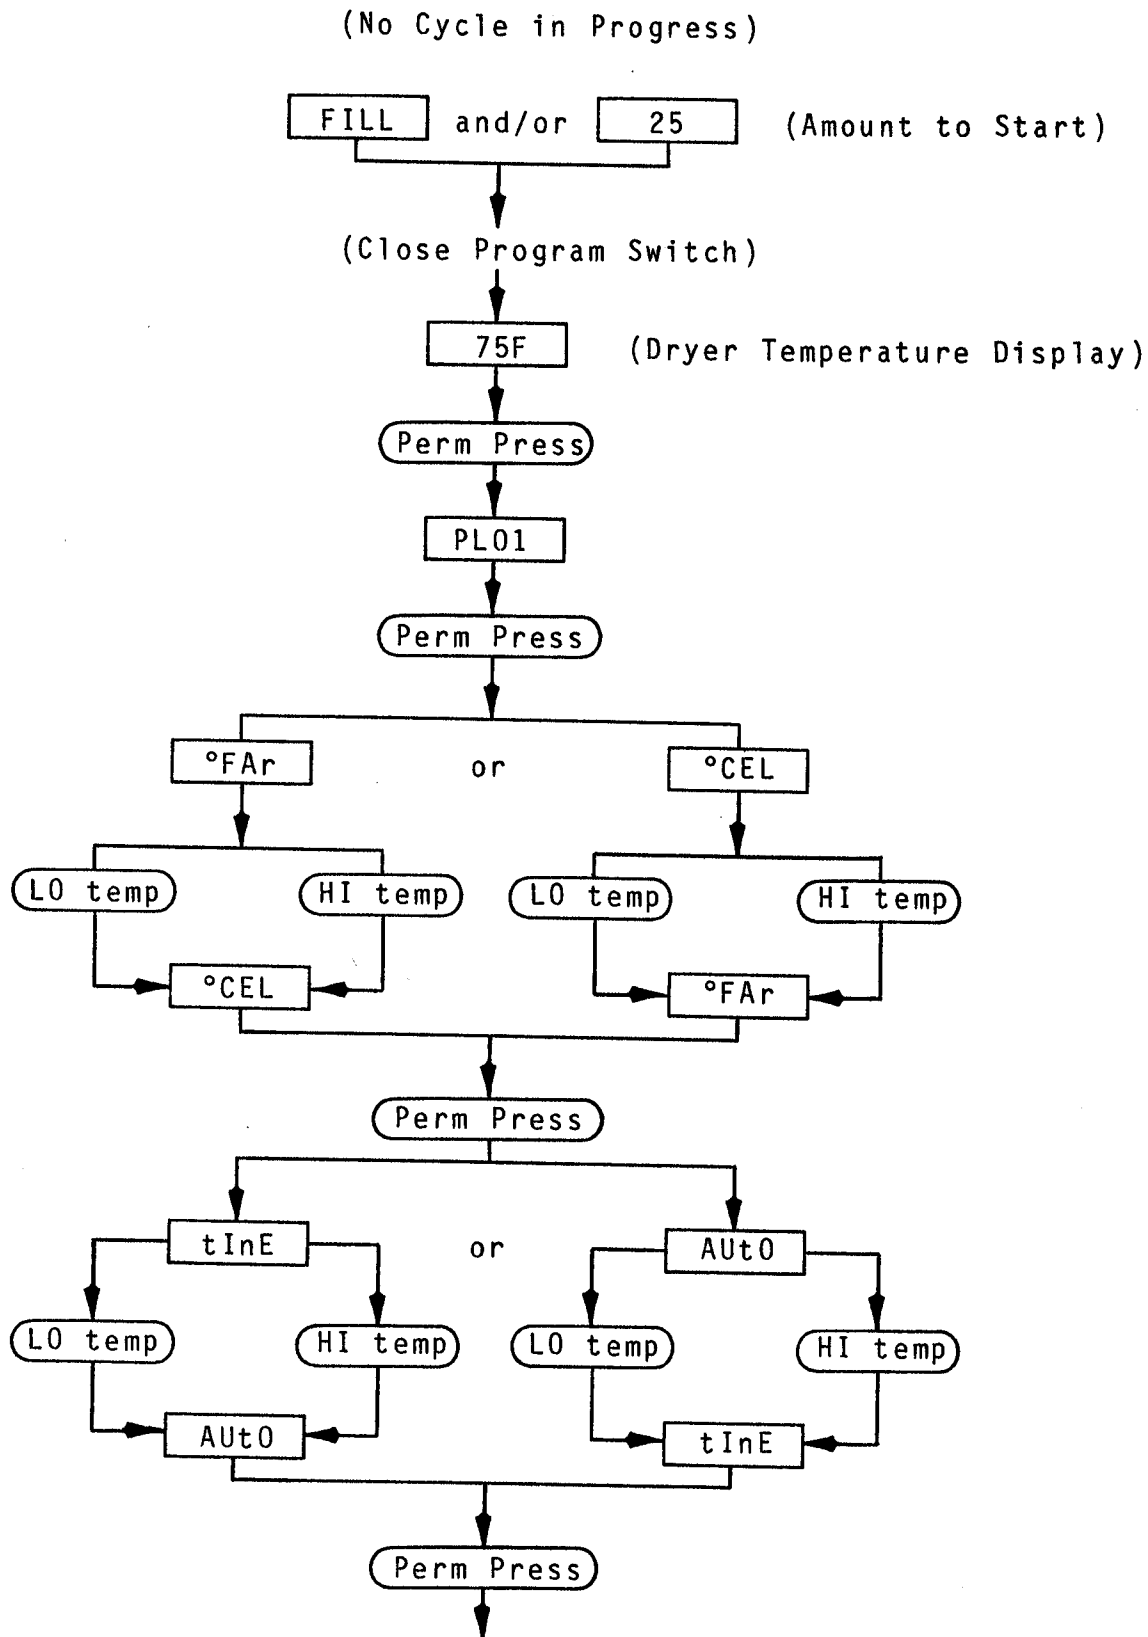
(No Cycle in Progress)

FILL and/or 25 (Amount to Start)

(Close Program Switch)

75F (Dryer Temperature Display)

Perm Press

PL01

Perm Press

°FAr or °CEL

LO temp HI temp LO temp HI temp

°CEL °FAr

Perm Press

tInE or AUtO

LO temp HI temp LO temp HI temp

AUtO tInE

Perm Press